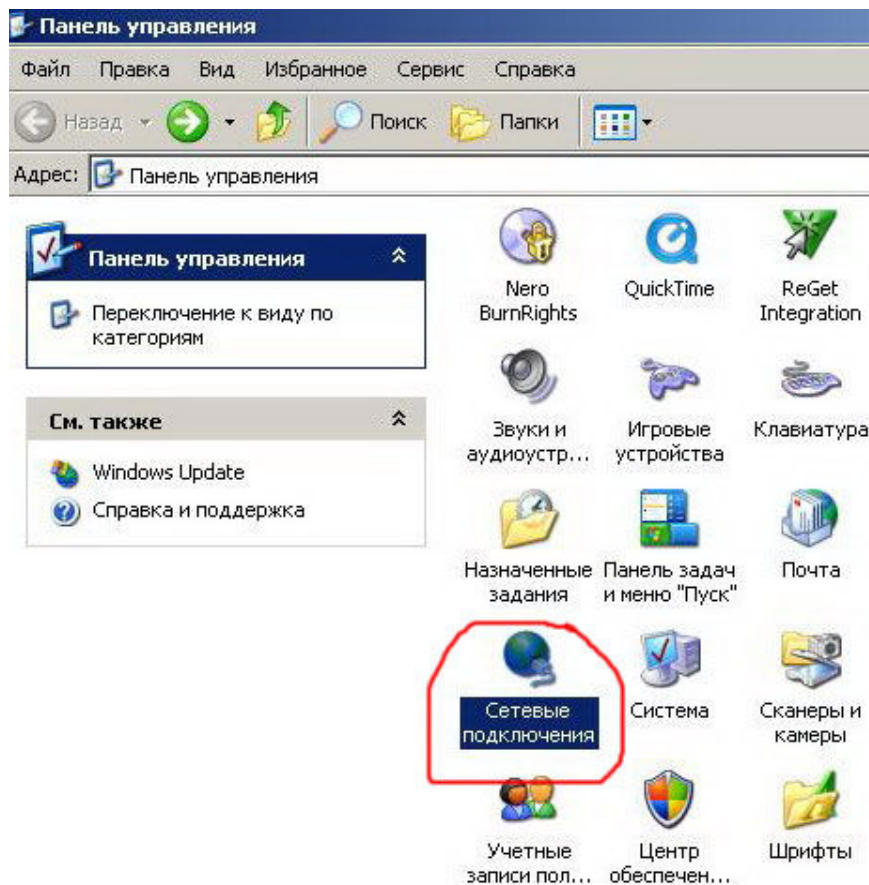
Панель управления

Файл Правка Вид Избранное Сервис Справка

Назад Поиск Папки

Адрес: Панель управления

Панель управления

Переключение к виду по категориям

См. также

Windows Update

Справка и поддержка

Nero BurnRights

QuickTime

ReGet Integration

Звуки и аудиоустр...

Игровые устройства

Клавиатура

Назначенные задания

Панель задач и меню "Пуск"

Почта

Сетевые подключения

Система

Сканеры и камеры

Учетные записи пол...

Центр обеспечен...

Шрифты